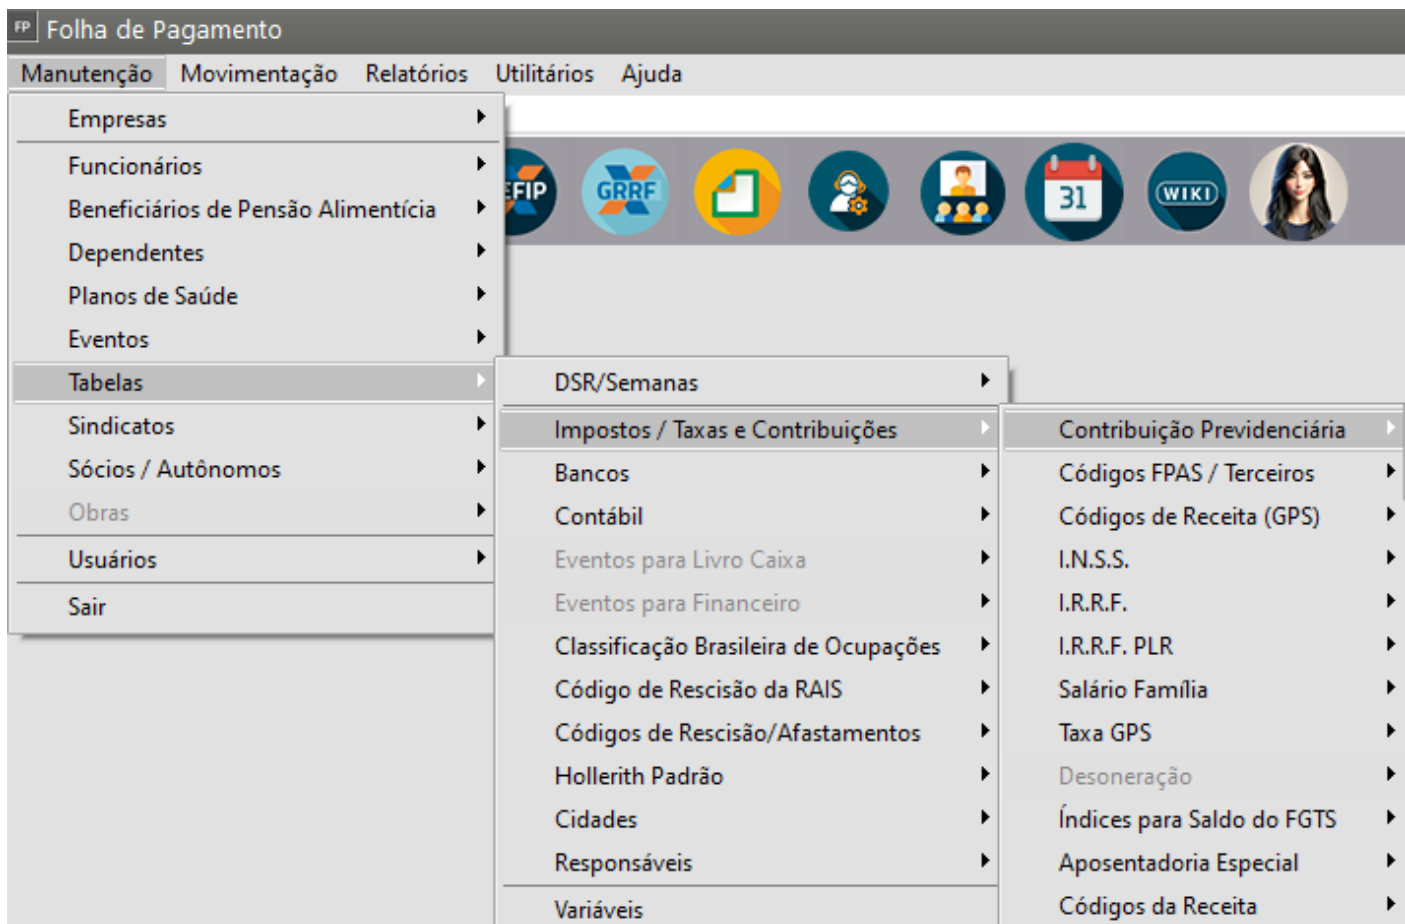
FP Folha de Pagamento

Manutenção Movimentação Relatórios Utilitários Ajuda

Empresas
Funcionários
Beneficiários de Pensão Alimentícia
Dependentes
Planos de Saúde
Eventos
Tabelas
Sindicatos
Sócios / Autônomos
Obras
Usuários
Sair

EFIP GRRF 31 WIKI

DSR/Semanas
Impostos / Taxas e Contribuições
Bancos
Contábil
Eventos para Livro Caixa
Eventos para Financeiro
Classificação Brasileira de Ocupações
Código de Rescisão da RAIS
Códigos de Rescisão/Afastamentos
Hollerith Padrão
Cidades
Responsáveis
Variáveis

Contribuição Previdenciária
Códigos FPAS / Terceiros
Códigos de Receita (GPS)
I.N.S.S.
I.R.R.F.
I.R.R.F. PLR
Salário Família
Taxa GPS
Desoneração
Índices para Saldo do FGTS
Aposentadoria Especial
Códigos da Receita